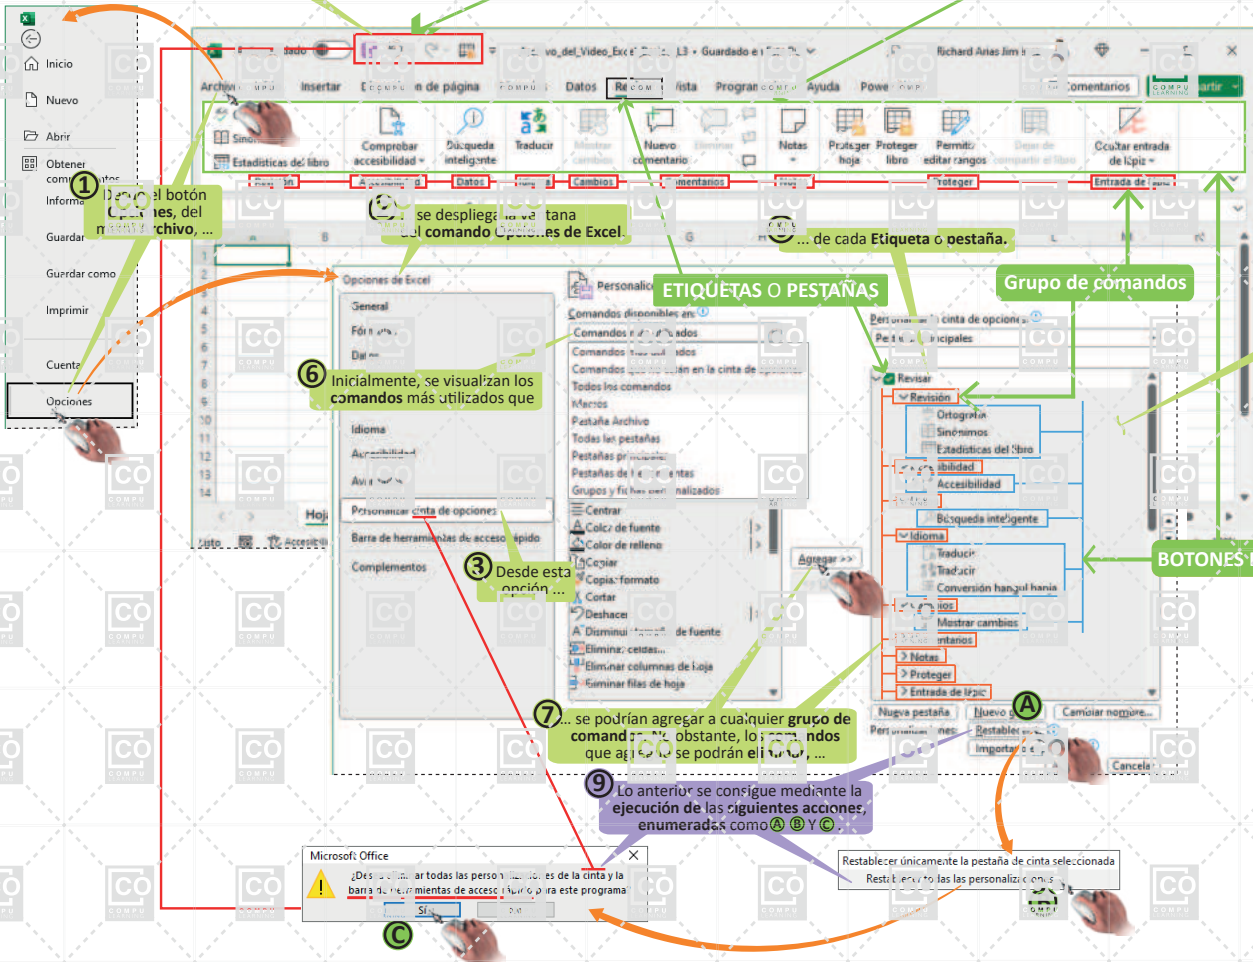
Inicio
Nuevo
Abrir
Obtener complementos
Información
Guardar
Guardar como
Imprimir
Cuenta
Opciones

① Desde el botón Opciones, del menú Archivo, ...

② ... se despliega la ventana del comando Opciones de Excel.

⑤ ... de cada Etiqueta o pestaña.

ETIQUETAS O PESTAÑAS

Grupo de comandos

BOTONES

④ Inicialmente, se visualizan los comandos más utilizados que

③ Desde esta opción ...

⑦ ... se podrían agregar a cualquier grupo de comandos. No obstante, los comandos que agregue se podrán eliminar, ...

⑨ Lo anterior se consigue mediante la ejecución de las siguientes acciones, enumeradas como Ⓐ Ⓑ y Ⓒ.

Archivo Inicio Insertar Disposición de página Fórmulas Datos Revisar Vista Programador Ayuda Power Pivot
Comentarios Compartir
Richard Arias Jim
Nuevo_del_Video_Excel_2021_13 • Guardado en Este PC

Sinónimos
Estadísticas del libro
Comprobar accesibilidad
Búsqueda inteligente
Traducir
Mostrar cambios
Nuevo comentario
Eliminar
Notas
Proteger hoja
Proteger libro
Permitir editar rangos
Dejar de compartir el libro
Ocultar entrada de lápiz
Revisión Accesibilidad Datos Idioma Cambios Comentarios Notas Proteger Entrada de lápiz

Opciones de Excel
General
Fórmulas
Datos
Idioma
Accesibilidad
Avanzadas
Personalizar cinta de opciones
Barra de herramientas de acceso rápido
Complementos

Personalizar la cinta de opciones.
Comandos disponibles en:
Comandos más utilizados
Comandos más utilizados
Comandos que no están en la cinta de opciones
Todos los comandos
Macros
Pestaña Archivo
Todas las pestañas
Pestañas principales
Pestañas de herramientas
Grupos y fichas personalizados
Centrar
Color de fuente
Color de relleno
Copiar
Copiar formato
Cortar
Deshacer
Disminuir tamaño de fuente
Eliminar celdas...
Eliminar columnas de hoja
Eliminar filas de hoja
Agregar >>

Personalizar la cinta de opciones:
Pestañas principales
Revisar
Revisión
Ortografía
Sinónimos
Estadísticas del libro
Accesibilidad
Accesibilidad
Búsqueda inteligente
Idioma
Traducir
Traducir
Conversión hangul hanja
Cambios
Mostrar cambios
Comentarios
Notas
Proteger
Entrada de lápiz
Nueva pestaña
Nuevo grupo
Cambiar nombre...
Personalizaciones:
Restablecer
Importar o exportar
Cancelar
Ⓐ

Restablecer únicamente la pestaña de cinta seleccionada
Restablecer todas las personalizaciones
Ⓑ

Microsoft Office
¿Desea eliminar todas las personalizaciones de la cinta y la barra de herramientas de acceso rápido para este programa?
Sí
No
Ⓒ

Hoja1
Listo
Accesibilidad